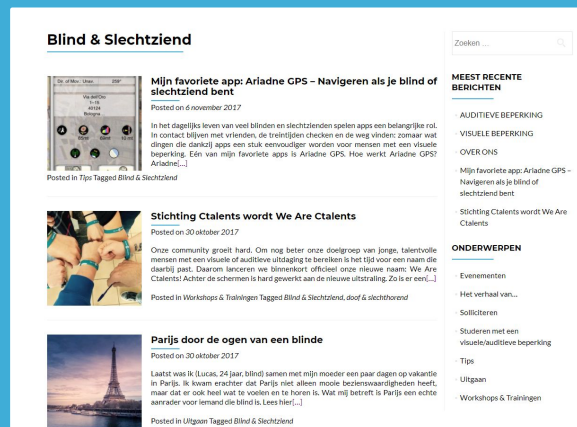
Blind & Slechtziend

Mijn favoriete app: Ariadne GPS – Navigeren als je blind of slechtziend bent

Posted on 6 november 2017

In het dagelijks leven van veel blinden en slechtzienden spelen apps een belangrijke rol. In contact blijven met vrienden, de treintijden checken en de weg vinden: zomaar wat dingen die dankzij apps een stuk eenvoudiger worden voor mensen met een visuele beperking. Eén van mijn favoriete apps is Ariadne GPS. Hoe werkt Ariadne GPS? Ariadne[...]

Posted in Tips Tagged Blind & Slechtziend

Stichting Ctalents wordt We Are Ctalents

Posted on 30 oktober 2017

Onze community groeit hard. Om nog beter onze doelgroep van jonge, talentvolle mensen met een visuele of auditieve uitdaging te bereiken is het tijd voor een naam die daarbij past. Daarom lanceren we binnenkort officieel onze nieuwe naam: We Are Ctalents! Achter de schermen is hard gewerkt aan de nieuwe uitstraling. Zo is er een[...]

Posted in Workshops & Trainingen Tagged Blind & Slechtziend, doof & slechthorend

Parijs door de ogen van een blinde

Posted on 30 oktober 2017

Laatst was ik (Lucas, 24 jaar, blind) samen met mijn moeder een paar dagen op vakantie in Parijs. Ik kwam erachter dat Parijs niet alleen mooie bezienswaardigheden heeft, maar dat er ook heel wat te voelen en te horen is. Wat mij betreft is Parijs een echte aanrader voor iemand die blind is. Lees hier[...]

Posted in Uitgaan Tagged Blind & Slechtziend

Zoeken ...

MEEST RECENTE BERICHTEN

AUDITIEVE BEPERKING

VISUELE BEPERKING

OVER ONS

Mijn favoriete app: Ariadne GPS – Navigeren als je blind of slechtziend bent

Stichting Ctalents wordt We Are Ctalents

ONDERWERPEN

Evenementen

Het verhaal van...

Solliciteren

Studeren met een visuele/auditieve beperking

Tips

Uitgaan

Workshops & Trainingen